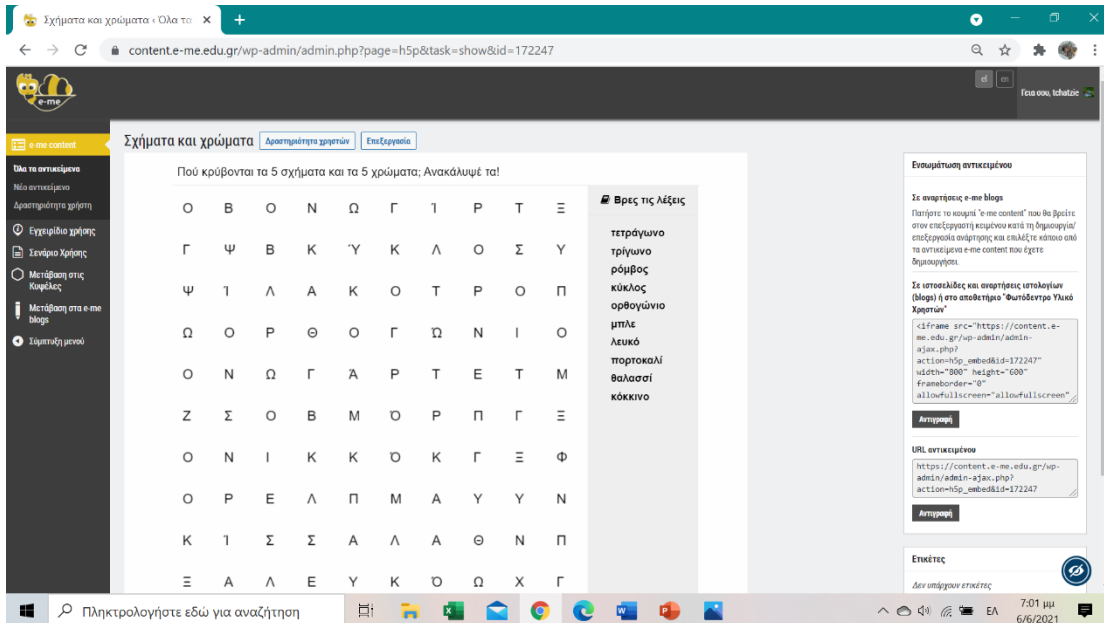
Σχήματα και χρώματα ‹ Όλα τα ×

content.e-me.edu.gr/wp-admin/admin.php?page=h5p&task=show&id=172247

el en
Γεια σου, tchatzie

e-me content
Όλα τα αντικείμενα
Νέο αντικείμενο
Δραστηριότητα χρήστη
Εγχειρίδιο χρήσης
Σενάριο Χρήσης
Μετάβαση στις Κυψέλες
Μετάβαση στα e-me blogs
Σύμπτυξη μενού

Σχήματα και χρώματα Δραστηριότητα χρηστών Επεξεργασία

Πού κρύβονται τα 5 σχήματα και τα 5 χρώματα; Ανακάλυψέ τα!

| Ο | Β | Ο | Ν | Ω | Γ | Ί | Ρ | Τ | Ξ |
|---|---|---|---|---|---|---|---|---|---|
| Γ | Ψ | Β | Κ | Ύ | Κ | Λ | Ο | Σ | Υ |
| Ψ | Ί | Λ | Α | Κ | Ο | Τ | Ρ | Ο | Π |
| Ω | Ο | Ρ | Θ | Ο | Γ | Ώ | Ν | Ι | Ο |
| Ο | Ν | Ω | Γ | Ά | Ρ | Τ | Ε | Τ | Μ |
| Ζ | Σ | Ο | Β | Μ | Ό | Ρ | Π | Γ | Ξ |
| Ο | Ν | Ι | Κ | Κ | Ό | Κ | Γ | Ξ | Φ |
| Ο | Ρ | Ε | Λ | Π | Μ | Α | Υ | Υ | Ν |
| Κ | Ί | Σ | Σ | Α | Λ | Α | Θ | Ν | Π |
| Ξ | Α | Λ | Ε | Υ | Κ | Ό | Ω | Χ | Γ |

Βρες τις λέξεις
τετράγωνο
τρίγωνο
ρόμβος
κύκλος
ορθογώνιο
μπλε
λευκό
πορτοκαλί
θαλασσί
κόκκινο

Ενσωμάτωση αντικειμένου
Σε αναρτήσεις e-me blogs
Πατήστε το κουμπί "e-me content" που θα βρείτε στον επεξεργαστή κειμένου κατά τη δημιουργία/επεξεργασία ανάρτησης και επιλέξτε κάποιο από τα αντικείμενα e-me content που έχετε δημιουργήσει.
Σε ιστοσελίδες και αναρτήσεις ιστολογίων (blogs) ή στο αποθετήριο "Φωτόδεντρο Υλικό Χρηστών"
<iframe src="https://content.e-me.edu.gr/wp-admin/admin-ajax.php?action=h5p_embed&id=172247" width="800" height="600" frameborder="0" allowfullscreen="allowfullscreen"
Αντιγραφή
URL αντικειμένου
https://content.e-me.edu.gr/wp-admin/admin-ajax.php?action=h5p_embed&id=172247
Αντιγραφή
Ετικέτες
Δεν υπάρχουν ετικέτες

Πληκτρολογήστε εδώ για αναζήτηση
ΕΛ 7:01 μμ 6/6/2021